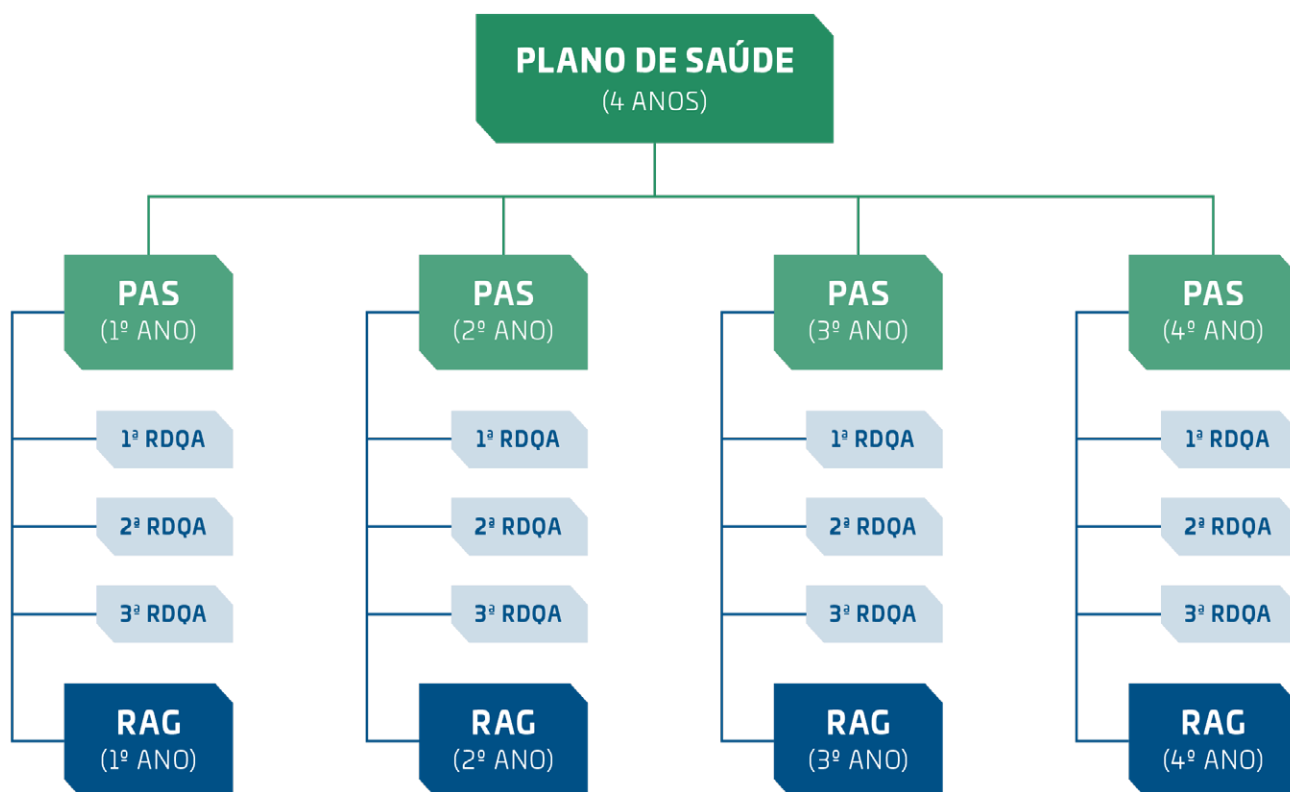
PLANO DE SAÚDE
(4 ANOS)

PAS
(1º ANO)

1ª RDQA

2ª RDQA

3ª RDQA

RAG
(1º ANO)

PAS
(2º ANO)

1ª RDQA

2ª RDQA

3ª RDQA

RAG
(2º ANO)

PAS
(3º ANO)

1ª RDQA

2ª RDQA

3ª RDQA

RAG
(3º ANO)

PAS
(4º ANO)

1ª RDQA

2ª RDQA

3ª RDQA

RAG
(4º ANO)